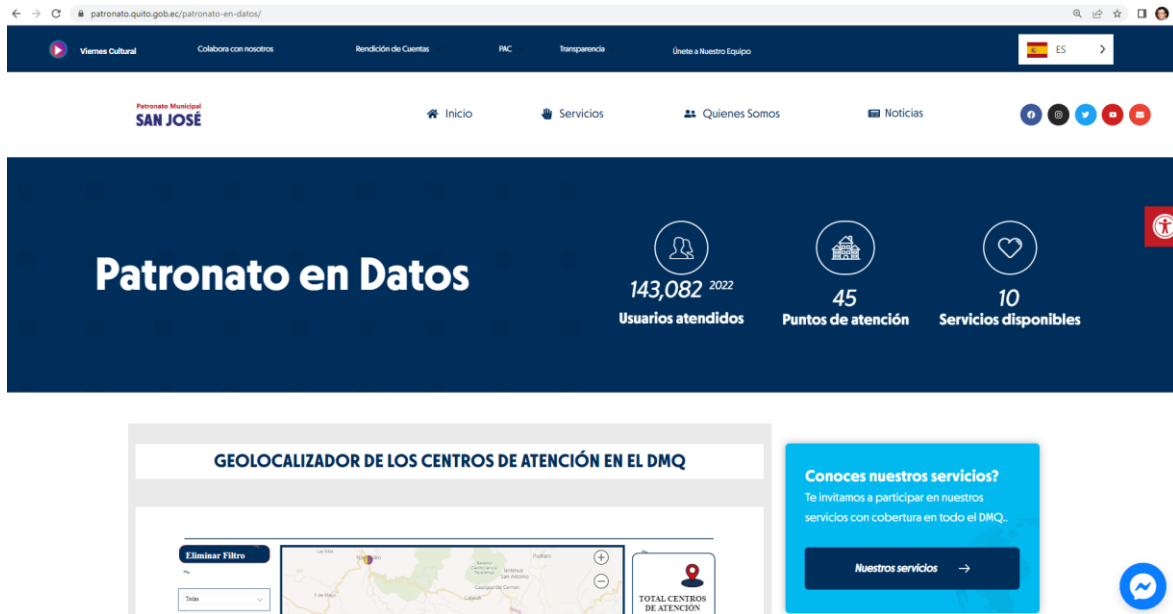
patronato.quito.gob.ec/patronato-en-datos/

Viernes Cultural | Colabora con nosotros | Rendición de Cuentas | PAC | Transparencia | Únete a Nuestro Equipo | ES

Patronato Municipal
SAN JOSÉ

Inicio | Servicios | Quienes Somos | Noticias

Patronato en Datos

143,082 $^{2022}$
Usuarios atendidos

45
Puntos de atención

10
Servicios disponibles

GEOLOCALIZADOR DE LOS CENTROS DE ATENCIÓN EN EL DMQ

Eliminar Filtro

Todo

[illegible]

TOTAL CENTROS DE ATENCIÓN

Conoces nuestros servicios?
Te invitamos a participar en nuestros servicios con cobertura en todo el DMQ..

Nuestros servicios →